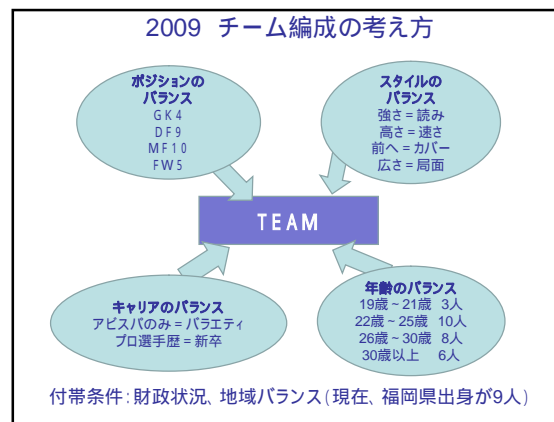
2009 チーム編成の考え方

ポジションの
バランス
GK4
DF9
MF10
FW5

スタイルの
バランス
強さ＝読み
高さ＝速さ
前へ＝カバー
広さ＝局面

TEAM

キャリアのバランス
アビスパのみ＝バラエティ
プロ選手歴＝新卒

年齢のバランス
19歳～21歳　3人
22歳～25歳　10人
26歳～30歳　8人
30歳以上　6人

付帯条件：財政状況、地域バランス（現在、福岡県出身が9人）